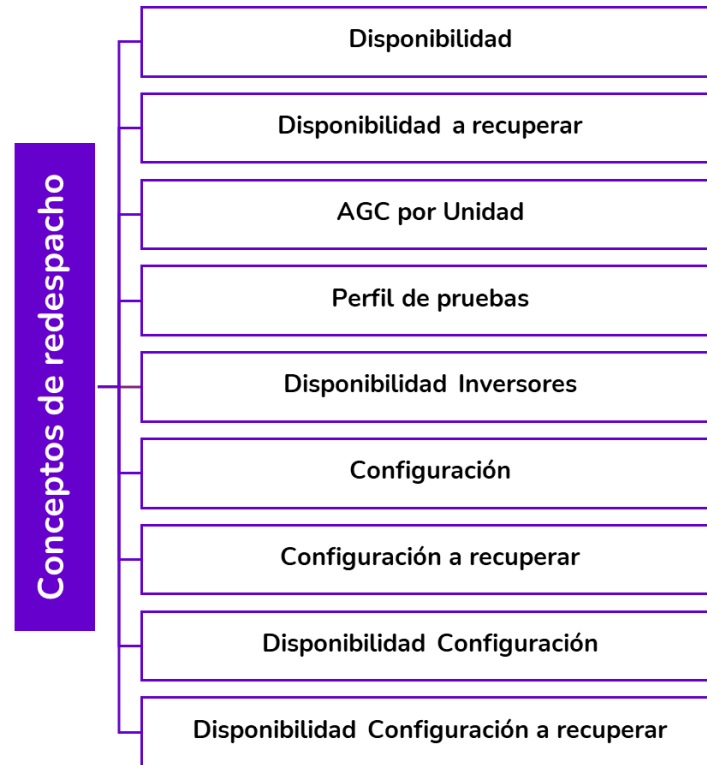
Conceptos de redespacho

Disponibilidad

Disponibilidad a recuperar

AGC por Unidad

Perfil de pruebas

Disponibilidad Inversores

Configuración

Configuración a recuperar

Disponibilidad Configuración

Disponibilidad Configuración a recuperar